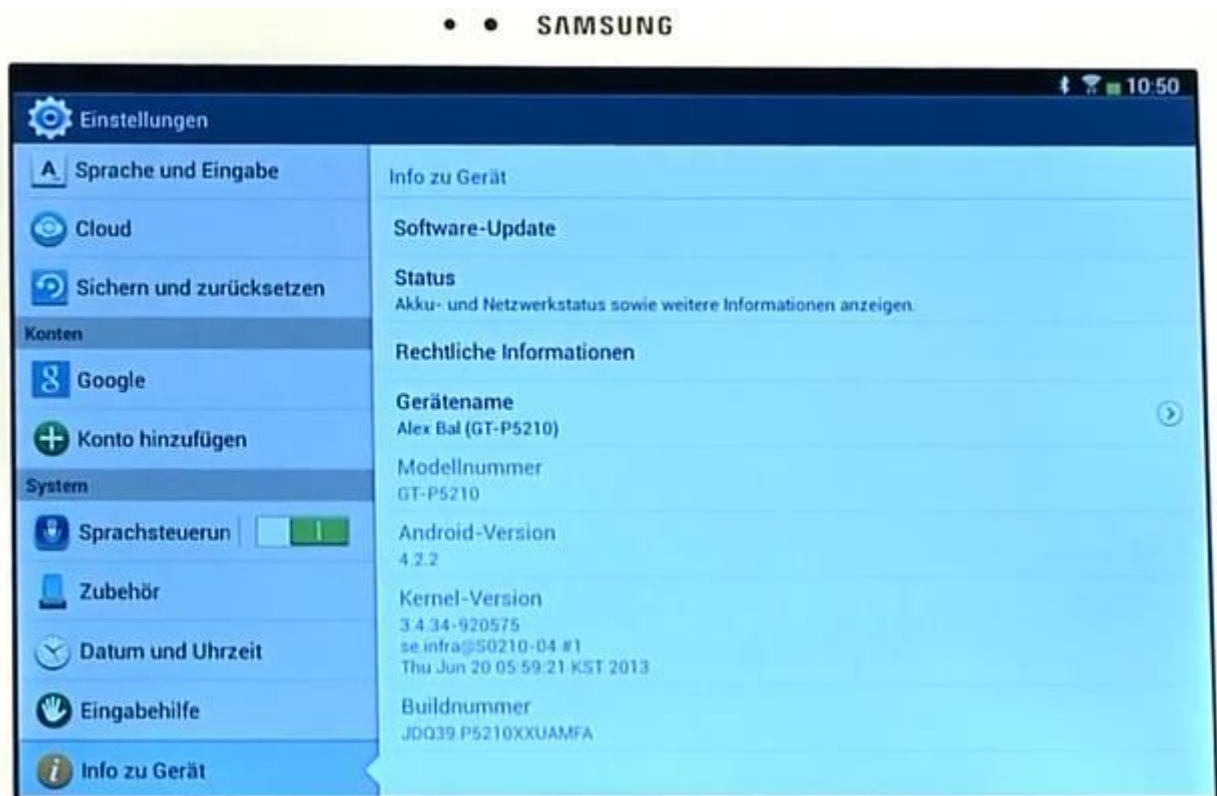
SAMSUNG

10:50

Einstellungen

Sprache und Eingabe

Cloud

Sichern und zurücksetzen

Konten

Google

Konto hinzufügen

System

Sprachsteuerun

Zubehör

Datum und Uhrzeit

Eingabehilfe

Info zu Gerät

Info zu Gerät

Software-Update

Status
Akku- und Netzwerkstatus sowie weitere Informationen anzeigen.

Rechtliche Informationen

Gerätename
Alex Bal (GT-P5210)

Modellnummer
GT-P5210

Android-Version
4.2.2

Kernel-Version
3.4.34-920575
se.infra@S0210-04 #1
Thu Jun 20 05:59:21 KST 2013

Buildnummer
JDQ39.P5210XXUAMFA